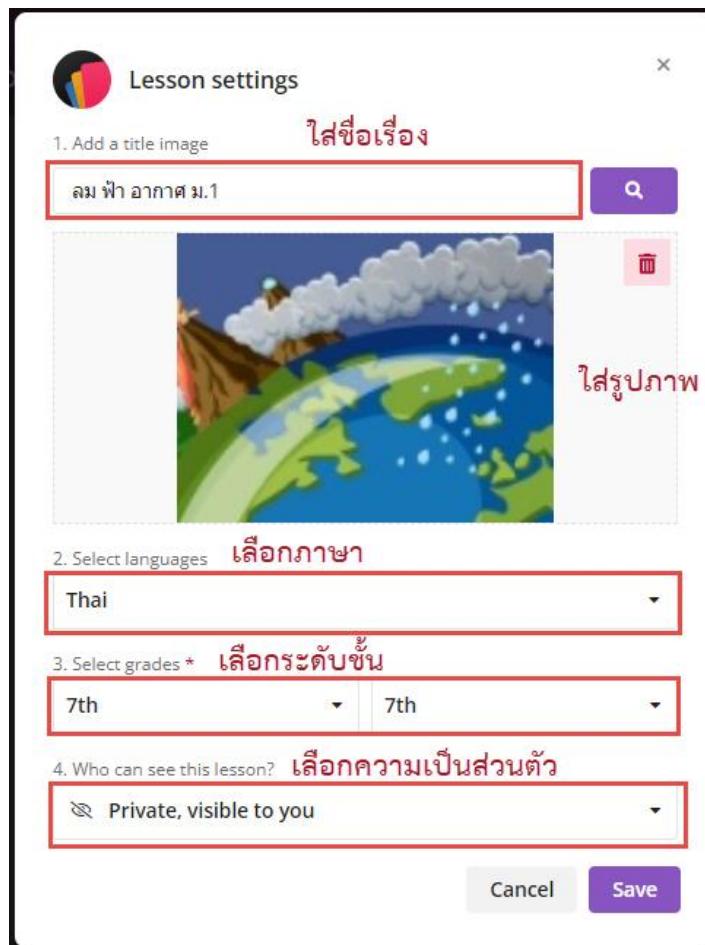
Lesson settings

×

1. Add a title image ใส่ชื่อเรื่อง

ลม ฟ้า อากาศ ม.1

ใส่รูปภาพ

2. Select languages เลือกภาษา

Thai

3. Select grades * เลือกระดับชั้น

7th

7th

4. Who can see this lesson? เลือกความเป็นส่วนตัว

Private, visible to you

Cancel

Save